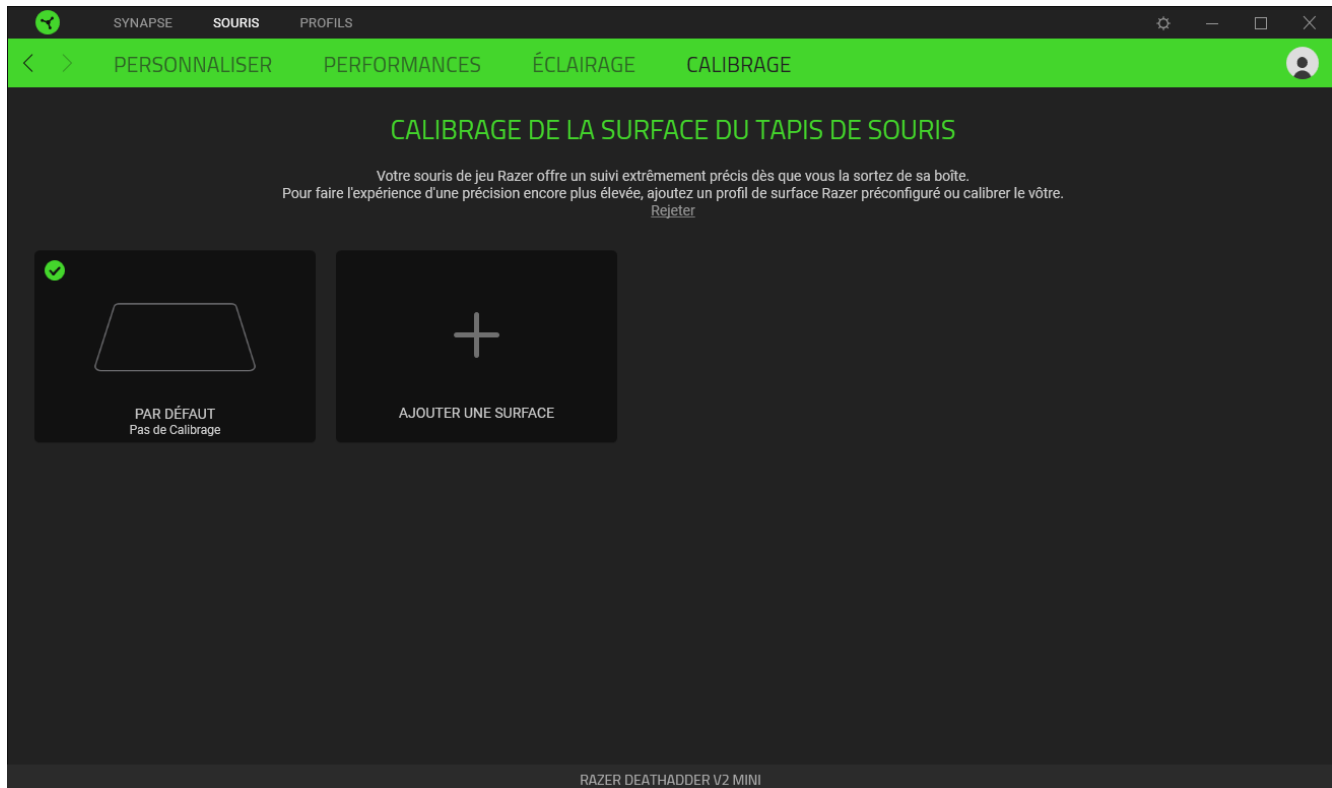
SYNAPSE SOURIS PROFILS

PERSONNALISER PERFORMANCES ÉCLAIRAGE CALIBRAGE

CALIBRAGE DE LA SURFACE DU TAPIS DE SOURIS

Votre souris de jeu Razer offre un suivi extrêmement précis dès que vous la sortez de sa boîte.
Pour faire l'expérience d'une précision encore plus élevée, ajoutez un profil de surface Razer préconfiguré ou calibrer le vôtre.
Rejeter

PAR DÉFAUT
Pas de Calibrage

+
AJOUTER UNE SURFACE

RAZER DEATHADDER V2 MINI